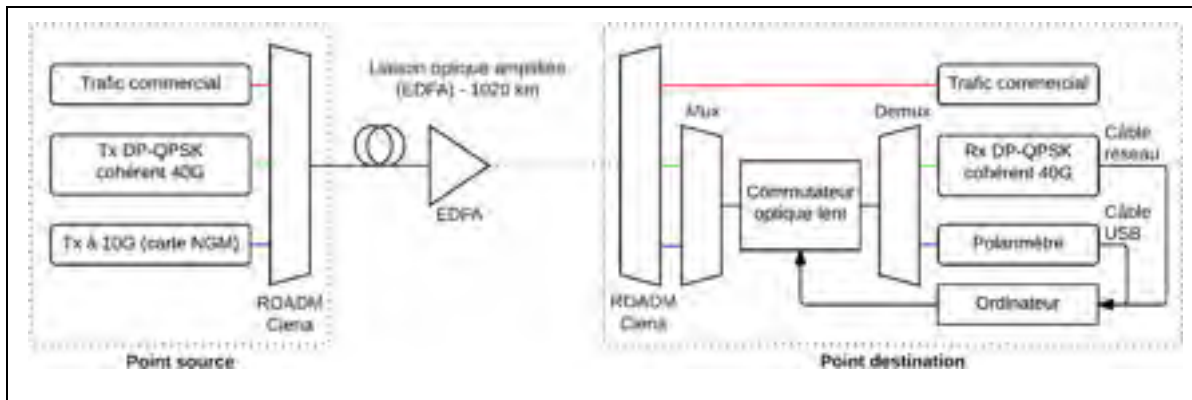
Trafic commercial

Tx DP-QPSK cohérent 40G

Tx à 10G (carte NGM)

ROADM Ciena

Point source

Liaison optique amplifiée (EDFA) - 1020 km

EDFA

ROADM Ciena

Mux

Commutateur optique lent

Demux

Trafic commercial

Rx DP-QPSK cohérent 40G

Câble réseau

Câble USB

Polarimètre

Ordinateur

Point destination